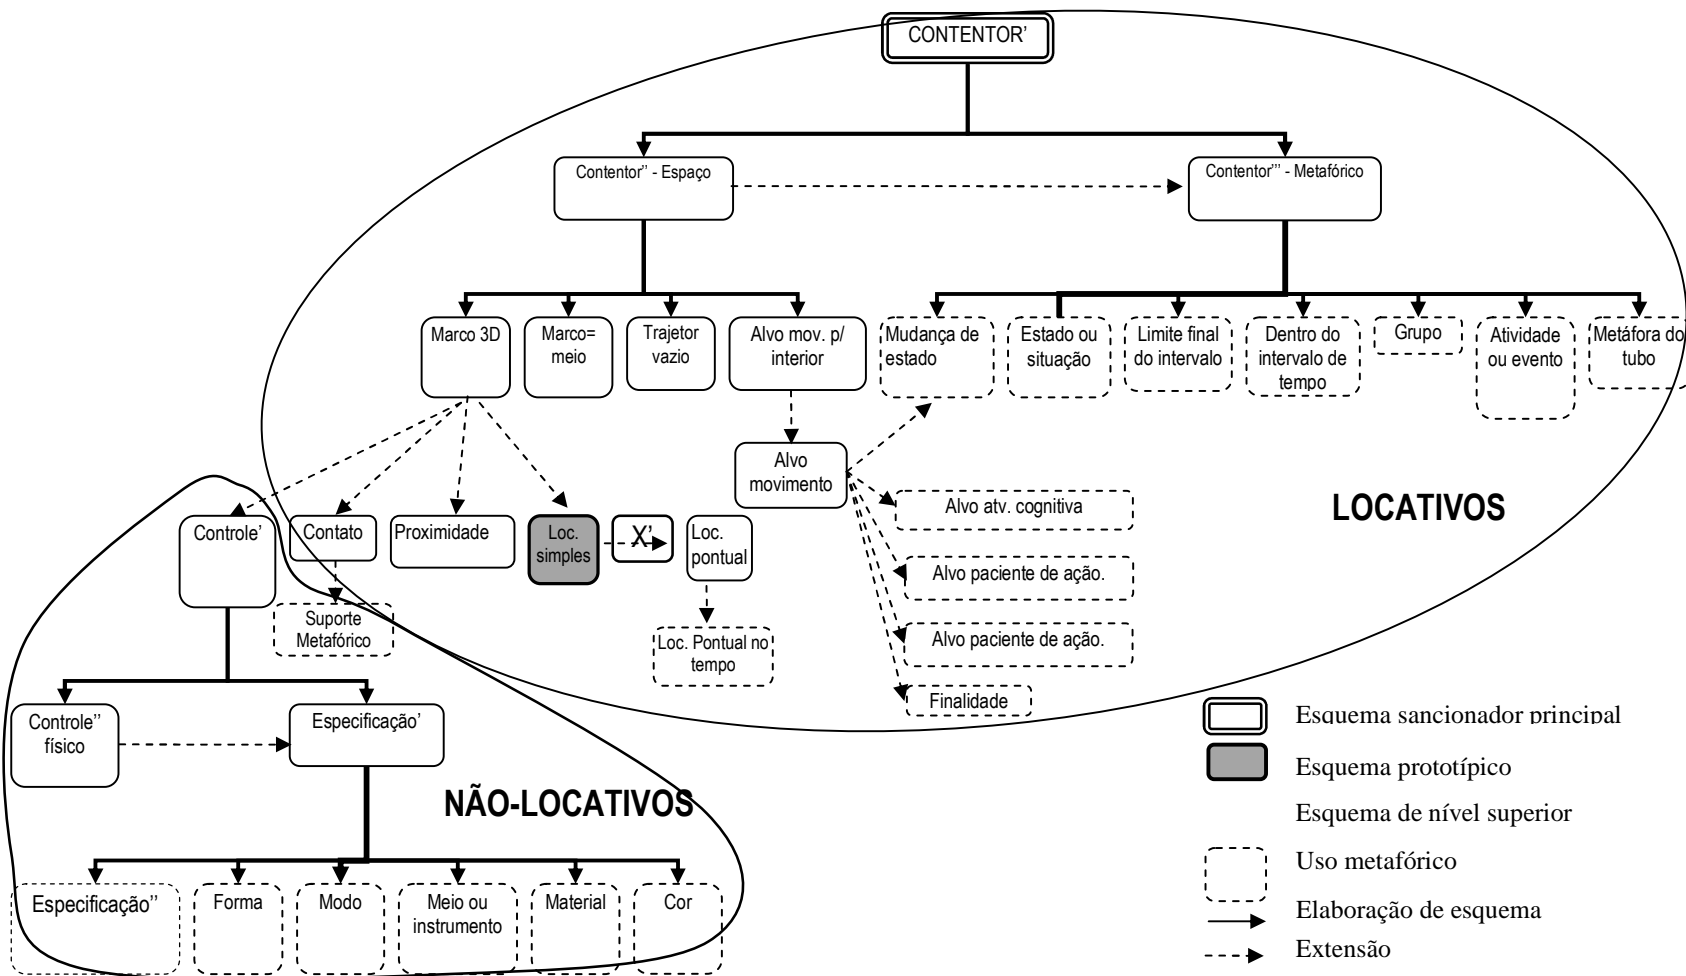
CONTENTOR'

Contentor'' - Espaço

Contentor''' - Metafórico

Marco 3D

Marco= meio

Trajetor vazio

Alvo mov. p/ interior

Mudança de estado

Estado ou situação

Limite final do intervalo

Dentro do intervalo de tempo

Grupo

Atividade ou evento

Metáfora do tubo

Alvo movimento

Alvo atv. cognitiva

Alvo paciente de ação.

Alvo paciente de ação.

Finalidade

LOCATIVOS

Controle'

Contato

Proximidade

Loc. simples

X'

Loc. pontual

Suporte Metafórico

Loc. Pontual no tempo

Controle'' físico

Especificação'

NÃO-LOCATIVOS

Especificação''

Forma

Modo

Meio ou instrumento

Material

Cor

Esquema sancionador principal

Esquema prototípico

Esquema de nível superior

Uso metafórico

Elaboração de esquema

Extensão